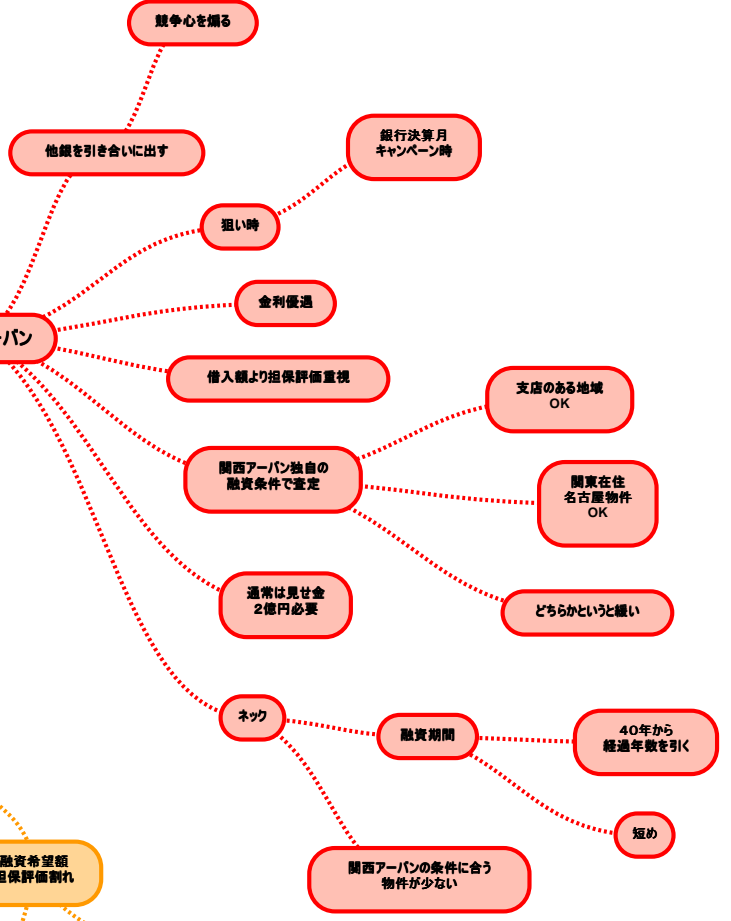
競争心を煽る

他銀を引き合いに出す

銀行決算月
キャンペーン時

狙い時

ーバン

金利優遇

借入額より担保評価重視

支店のある地域
OK

関西アーバン独自の
融資条件で査定

関東在住
名古屋物件
OK

どちらかというと緩い

通常は見せ金
2億円必要

ネック

融資期間

40年から
経過年数を引く

短め

融資希望額
担保評価割れ

関西アーバンの条件に合う
物件が少ない